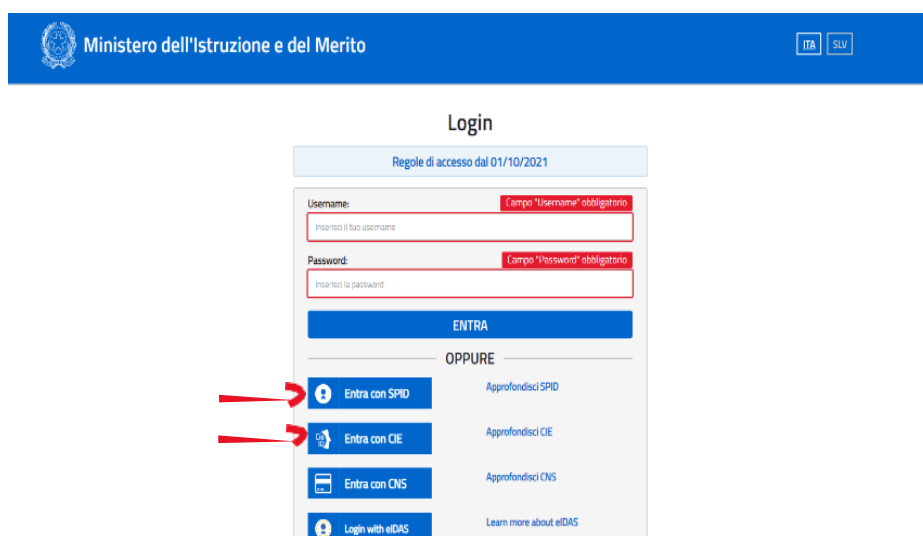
Ministero dell'Istruzione e del Merito

ITA SLV

Login

Regole di accesso dal 01/10/2021

Username:
Campo "Username" obbligatorio
Inserisci il tuo username

Password:
Campo "Password" obbligatorio
Inserisci la password

ENTRA

OPPURE

Entra con SPID
Approfondisci SPID

Entra con CIE
Approfondisci CIE

Entra con CNS
Approfondisci CNS

Login with eIDAS
Learn more about eIDAS